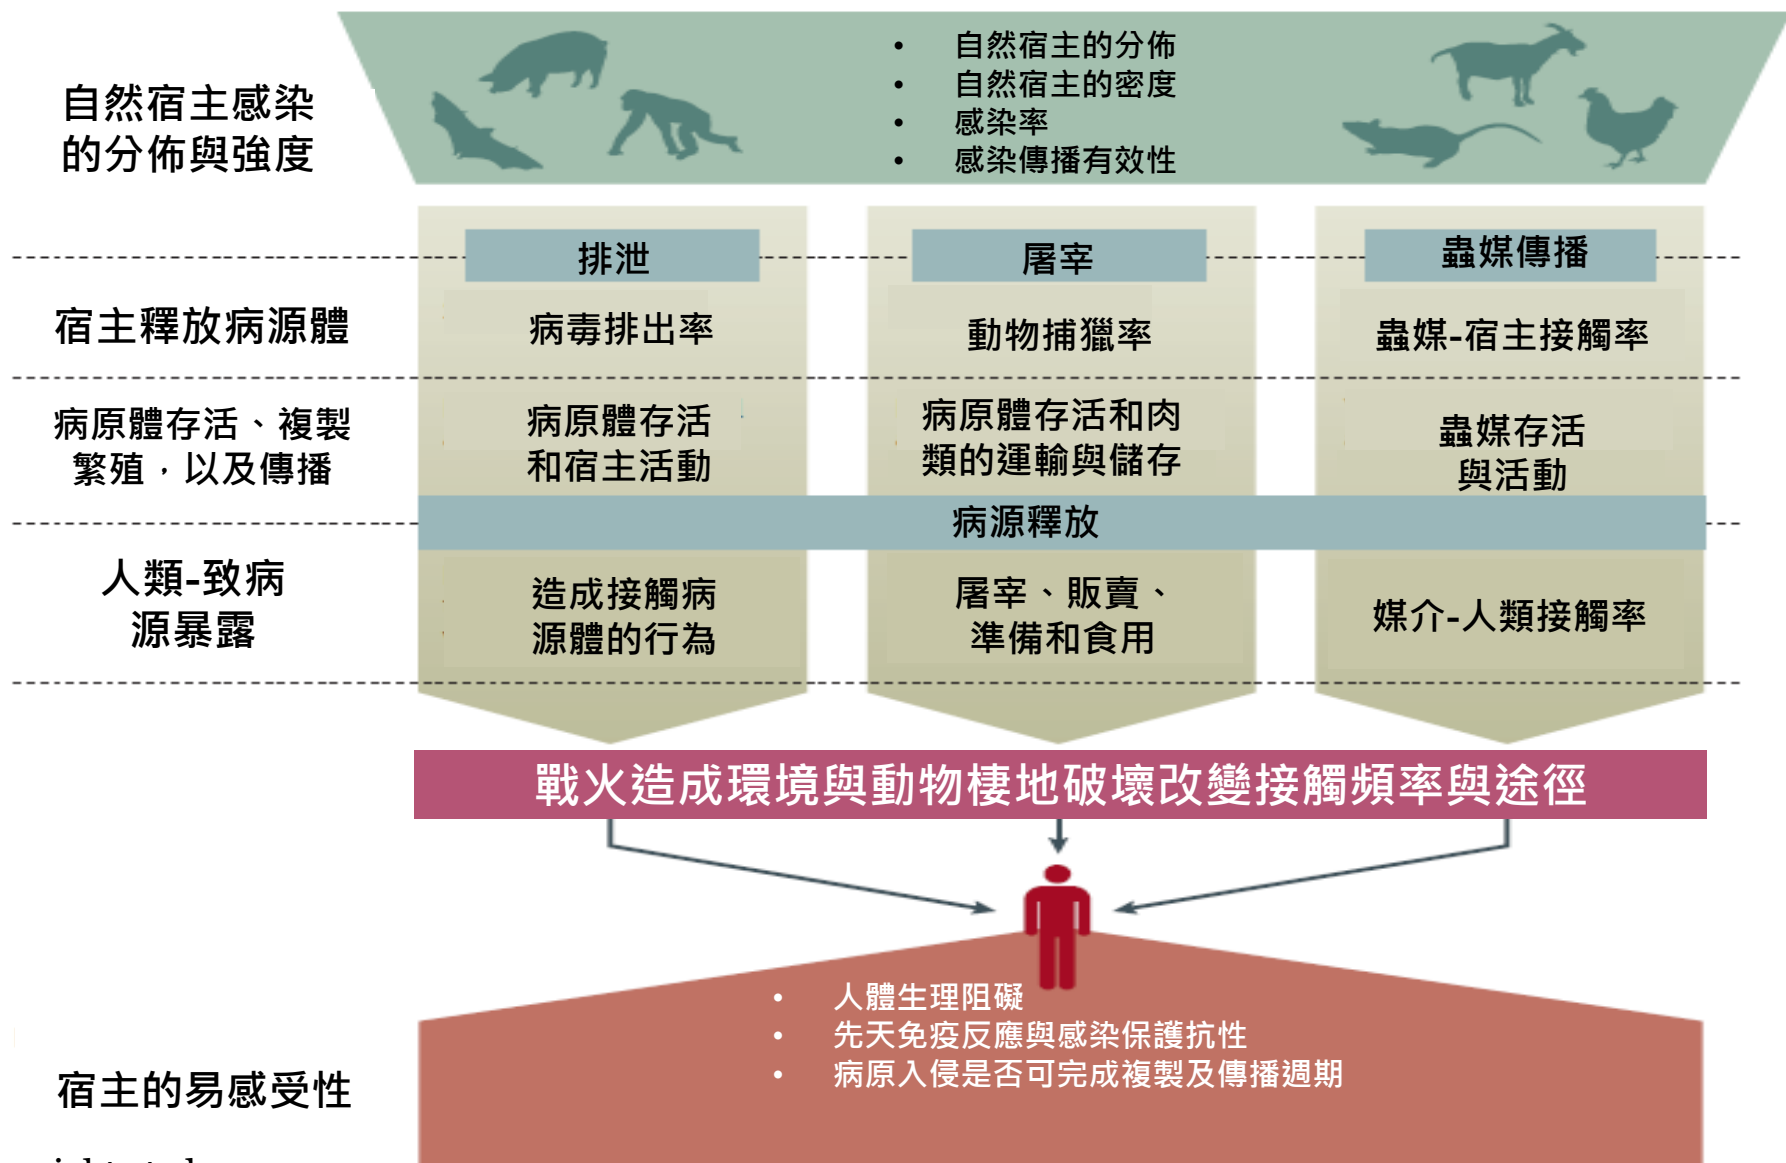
自然宿主感染的分佈與強度

• 自然宿主的分佈
• 自然宿主的密度
• 感染率
• 感染傳播有效性

排泄

屠宰

蟲媒傳播

宿主釋放病源體

病毒排出率

動物捕獵率

蟲媒-宿主接觸率

病原體存活、複製繁殖，以及傳播

病原體存活和宿主活動

病原體存活和肉類的運輸與儲存

蟲媒存活與活動

病源釋放

人類-致病源暴露

造成接觸病源體的行為

屠宰、販賣、準備和食用

媒介-人類接觸率

戰火造成環境與動物棲地破壞改變接觸頻率與途徑

宿主的易感受性

• 人體生理阻礙
• 先天免疫反應與感染保護抗性
• 病原入侵是否可完成複製及傳播週期